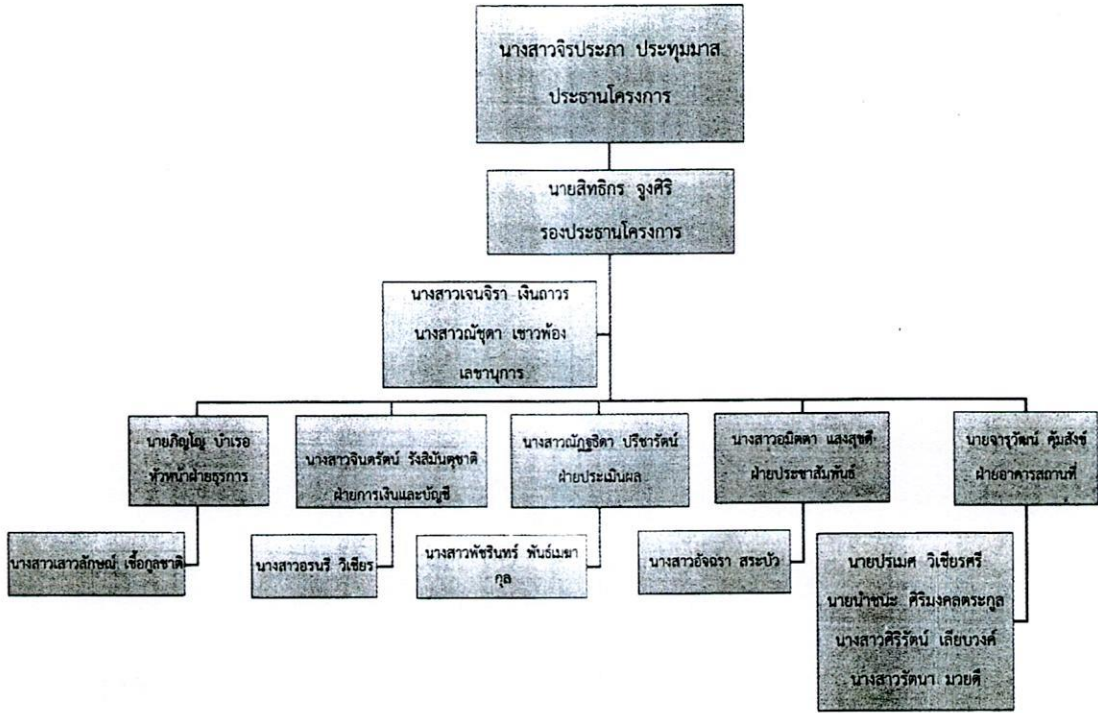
นางสาวจิรประภา ประทุมมาส
ประธานโครงการ

นายสิทธิกร จูงศิริ
รองประธานโครงการ

นางสาวเจนจิรา เงินถาวร
นางสาวณัชุดา เชาวพ้อง
เลขานุการ

นายภิญโญ บำเรอ
หัวหน้าฝ่ายธุรการ

นางสาวจินตรัตน์ รังสิมันตุชาติ
ฝ่ายการเงินและบัญชี

นางสาวณัฏฐธิดา ปรีชารัตน์
ฝ่ายประเมินผล

นางสาวอมิตตา แสงสุขดี
ฝ่ายประชาสัมพันธ์

นายจารุวัฒน์ คุ้มสังข์
ฝ่ายอาคารสถานที่

นางสาวเสาวลักษณ์ เชื้อกูลชาติ

นางสาวอรนรี วิเชียร

นางสาวพัชรินทร์ พันธ์เมฆากุล

นางสาวอัจฉรา สระบัว

นายปรเมศ วิเชียรศรี
นายนำชนะ ศิริมงคลตระกูล
นางสาวศิริรัตน์ เลียบวงศ์
นางสาวรัตนา มวยดี